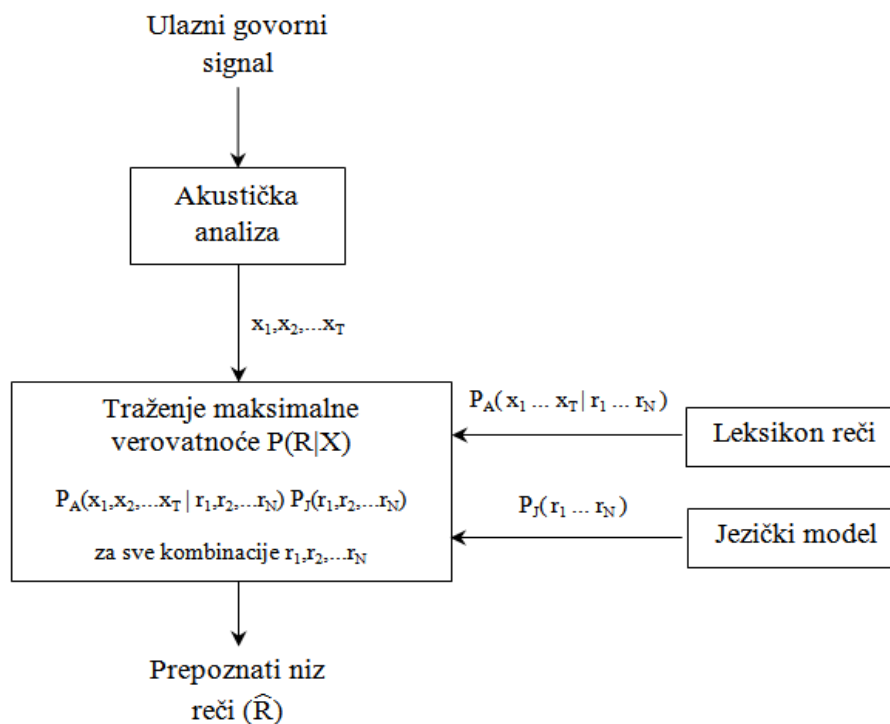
Ulazni govorni signal

Akustička analiza

$x_1,x_2,\ldots x_T$

Traženje maksimalne verovatnoće $P(R|X)$

$P_A(x_1,x_2,\ldots x_T \mid r_1,r_2,\ldots r_N)\ P_J(r_1,r_2,\ldots r_N)$

za sve kombinacije $r_1,r_2,\ldots r_N$

$P_A(x_1 \ldots x_T \mid r_1 \ldots r_N)$

Leksikon reči

$P_J(r_1 \ldots r_N)$

Jezički model

Prepoznati niz reči $(\widehat{R})$